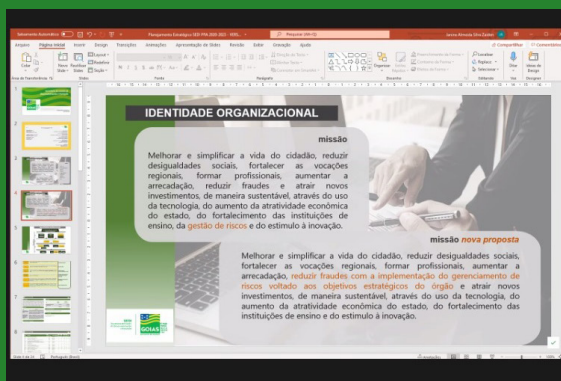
IDENTIDADE ORGANIZACIONAL

missão

Melhorar e simplificar a vida do cidadão, reduzir desigualdades sociais, fortalecer as vocações regionais, formar profissionais, aumentar a arrecadação, reduzir fraudes e atrair novos investimentos, de maneira sustentável, através do uso da tecnologia, do aumento da atratividade econômica do estado, do fortalecimento das instituições de ensino, da gestão de riscos e do estimulo à inovação.

missão nova proposta

Melhorar e simplificar a vida do cidadão, reduzir desigualdades sociais, fortalecer as vocações regionais, formar profissionais, aumentar a arrecadação, reduzir fraudes com a implementação do gerenciamento de riscos voltado aos objetivos estratégicos do órgão e atrair novos investimentos, de maneira sustentável, através do uso da tecnologia, do aumento da atratividade econômica do estado, do fortalecimento das instituições de ensino e do estimulo à inovação.

GOIÁS

Arquivo Página Inicial Inserir Design Transições Animações Apresentação de Slides Revisão Exibir Gravação Ajuda
Pesquisar
Compartilhar Comentários
Português (Brasil)